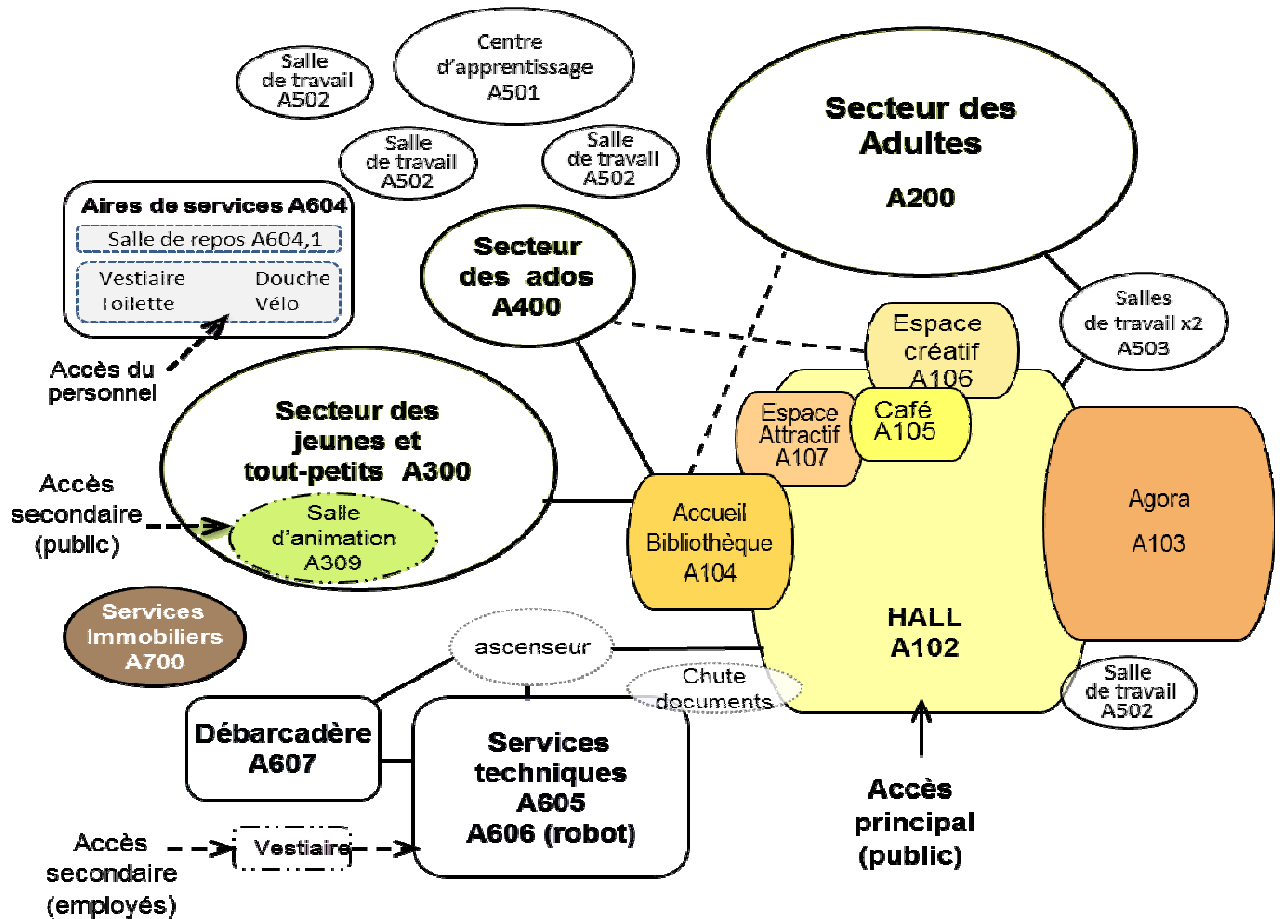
Salle de travail A502

Centre d'apprentissage A501

Salle de travail A502

Salle de travail A502

Secteur des Adultes A200

Aires de services A604

Salle de repos A604,1

Vestiaire Douche Toilette Vélo

Accès du personnel

Secteur des ados A400

Salles de travail x2 A503

Espace créatif A106

Espace Attractif A107

Café A105

Secteur des jeunes et tout-petits A300

Accès secondaire (public)

Salle d'animation A309

Accueil Bibliothèque A104

Agora A103

Services Immobiliers A700

HALL A102

ascenseur

Chute documents

Salle de travail A502

Débarcadère A607

Services techniques A605 A606 (robot)

Accès principal (public)

Accès secondaire (employés)

Vestiaire